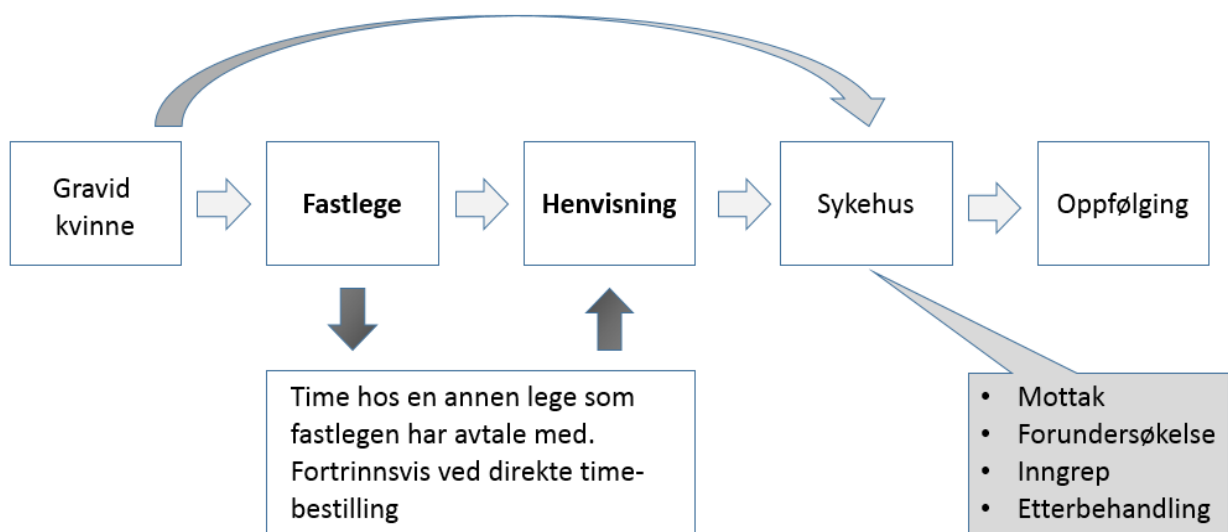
Gravid kvinne

Fastlege

Henvisning

Sykehus

Oppfølging

Time hos en annen lege som fastlegen har avtale med. Fortrinnsvis ved direkte timebestilling

- Mottak
- Forundersøkelse
- Inngrep
- Etterbehandling